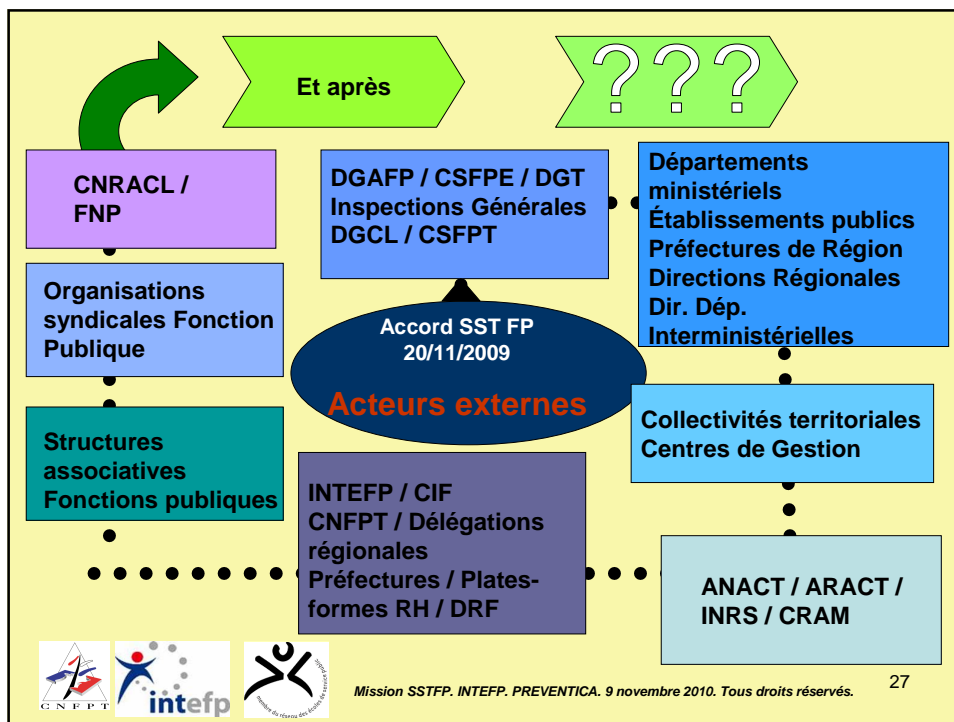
Et après

???

CNRACL / FNP

DGAFP / CSFPE / DGT
Inspections Générales
DGCL / CSFPT

Départements ministériels
Établissements publics
Préfectures de Région
Directions Régionales
Dir. Dép. Interministérielles

Organisations syndicales Fonction Publique

Accord SST FP 20/11/2009

Acteurs externes

Structures associatives Fonctions publiques

Collectivités territoriales
Centres de Gestion

INTEFP / CIF
CNFPT / Délégations régionales
Préfectures / Plates-formes RH / DRF

ANACT / ARACT / INRS / CRAM

CNFPT

intefp

membre du réseau des écoles de service public

Mission SSTFP. INTEFP. PREVENTICA. 9 novembre 2010. Tous droits réservés.

27